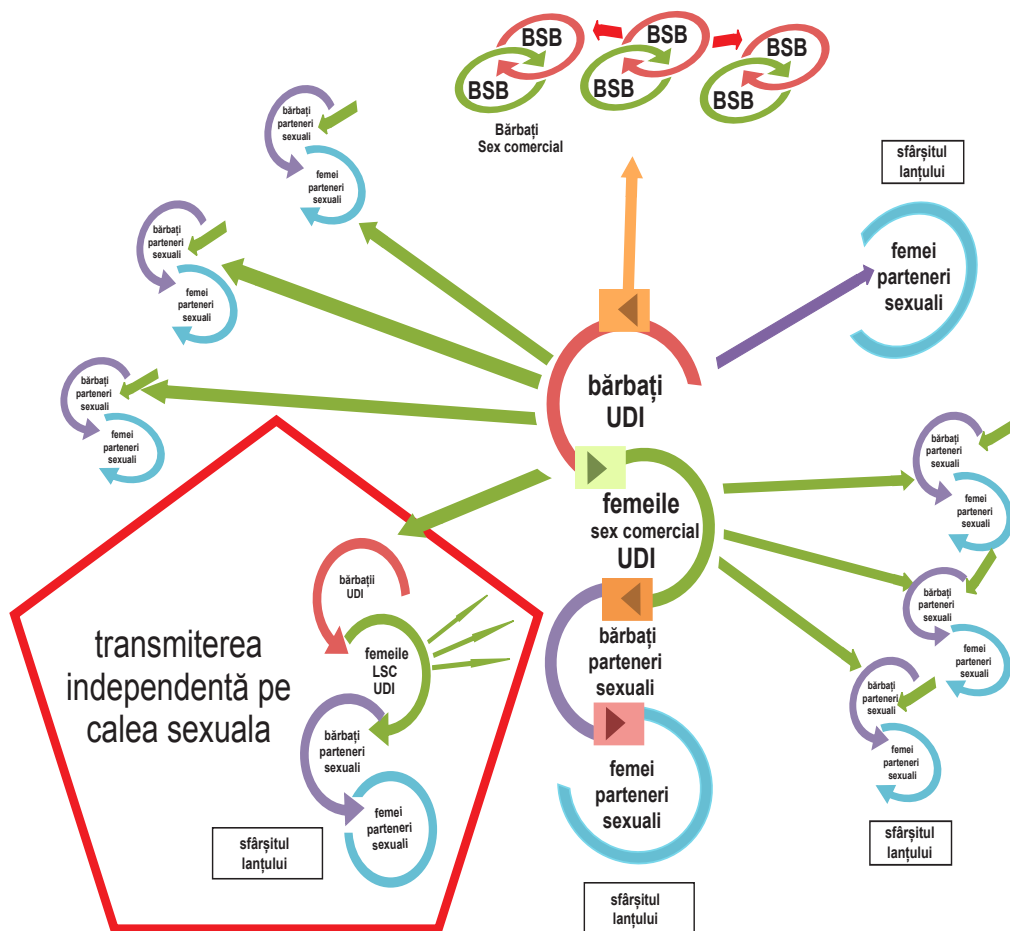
BSB
BSB
BSB
BSB
BSB
BSB
Bărbați
Sex comercial

sfârșitul lanțului

bărbați parteneri sexuali
femei parteneri sexuali

bărbați parteneri sexuali
femei parteneri sexuali

bărbați parteneri sexuali
femei parteneri sexuali

femei parteneri sexuali

bărbați UDI

femeile sex comercial UDI

bărbați parteneri sexuali

femei parteneri sexuali

sfârșitul lanțului

bărbați parteneri sexuali
femei parteneri sexuali

bărbați parteneri sexuali
femei parteneri sexuali

bărbați parteneri sexuali
femei parteneri sexuali

sfârșitul lanțului

transmiterea independentă pe calea sexuala

bărbații UDI
femeile LSC UDI
bărbați parteneri sexuali
femei parteneri sexuali

sfârșitul lanțului